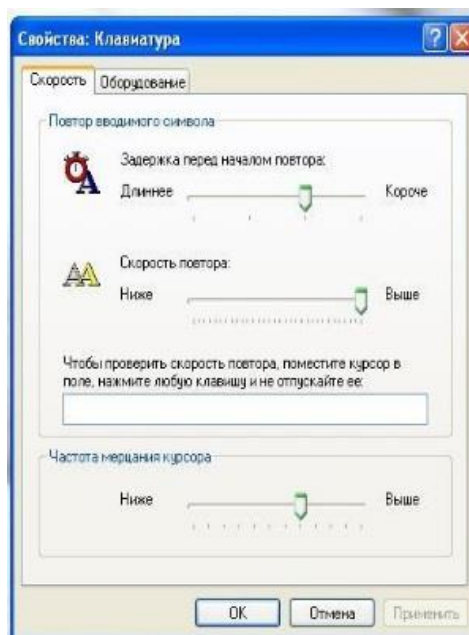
Свойства: Клавиатура

Скорость | Оборудование

Повтор вводимого символа

Задержка перед началом повтора:
Длиннее Короче

Скорость повтора:
Ниже Выше

Чтобы проверить скорость повтора, поместите курсор в поле, нажмите любую клавишу и не отпускайте ее:

Частота мерцания курсора

Ниже Выше

OK | Отмена | Применить